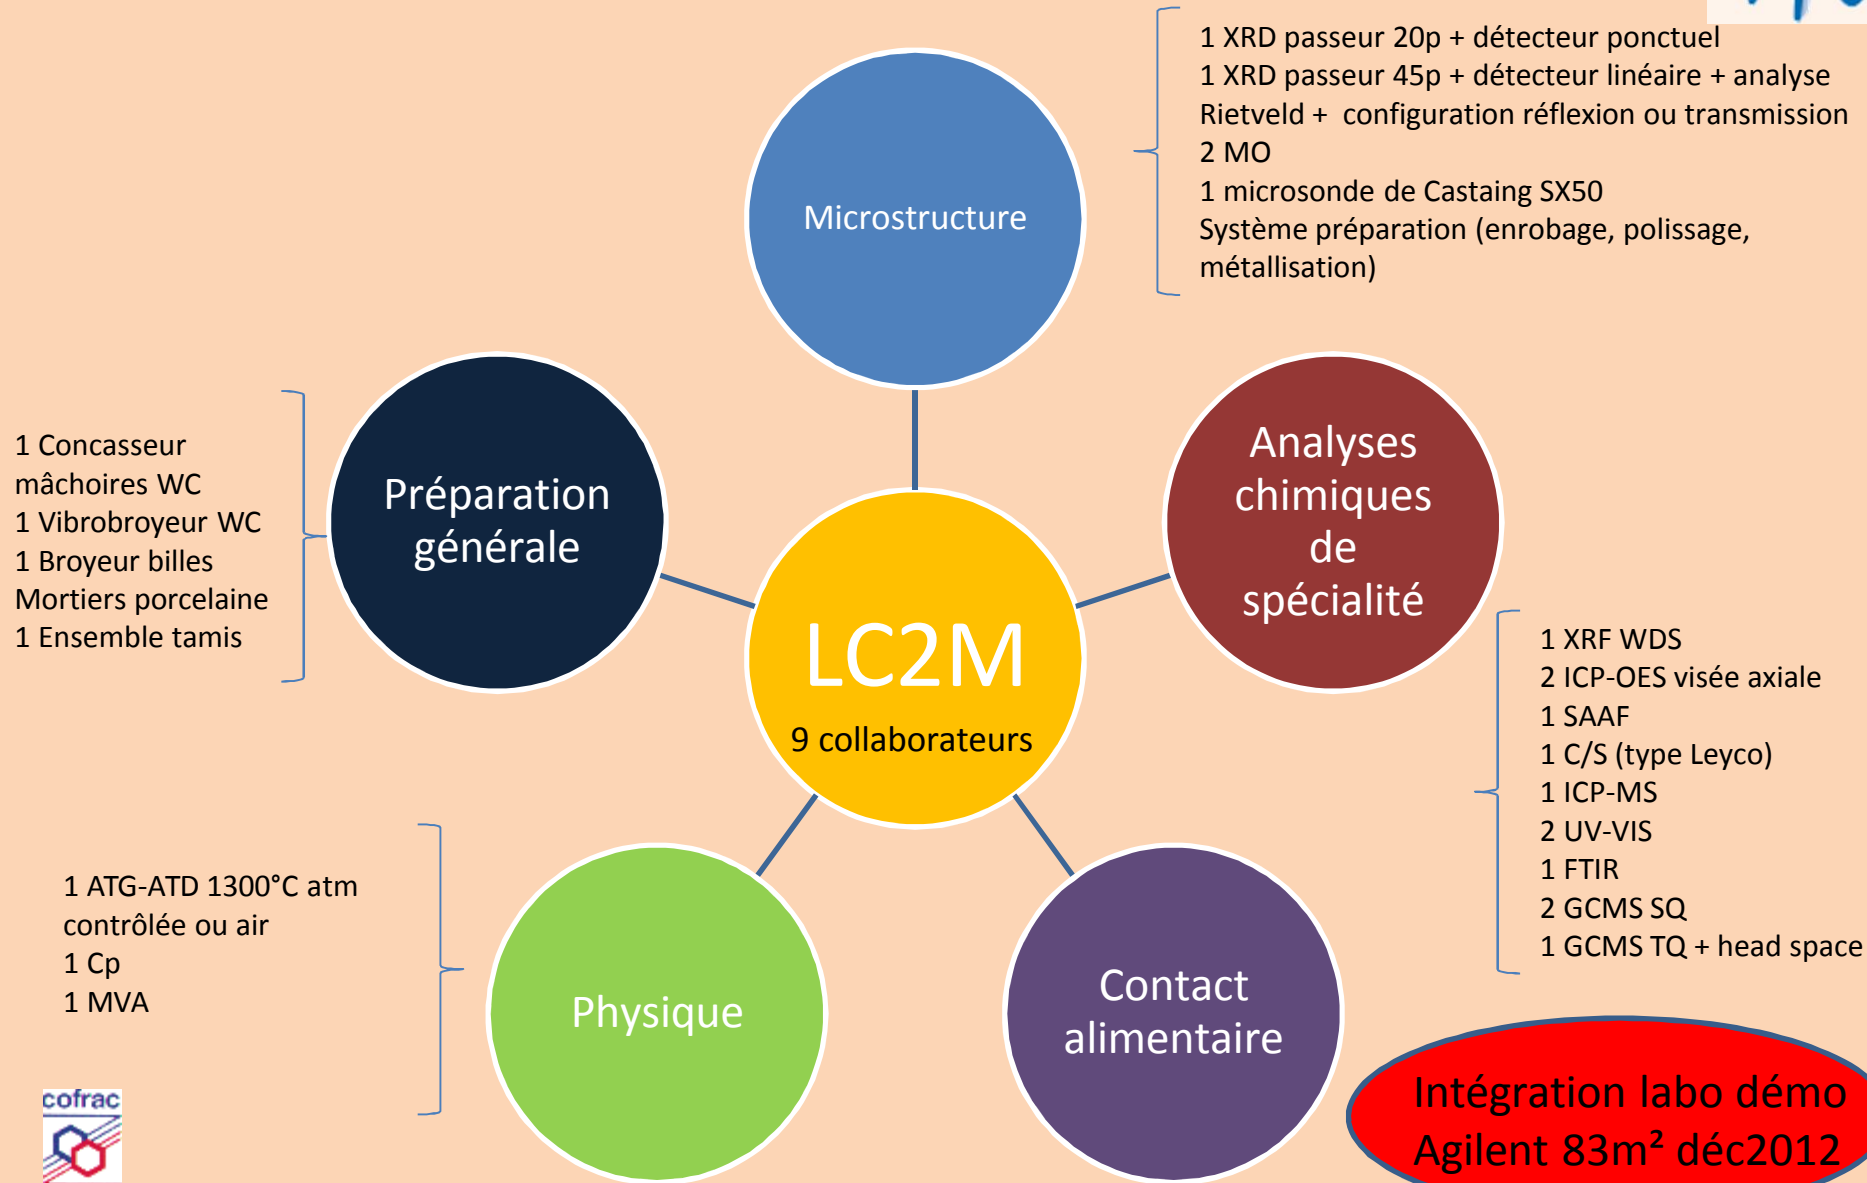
1 XRD passeur 20p + détecteur ponctuel
1 XRD passeur 45p + détecteur linéaire + analyse Rietveld + configuration réflexion ou transmission
2 MO
1 microsonde de Castaing SX50
Système préparation (enrobage, polissage, métallisation)

Microstructure

1 Concasseur mâchoires WC
1 Vibrobroyeur WC
1 Broyeur billes
Mortiers porcelaine
1 Ensemble tamis

Préparation générale

LC2M
9 collaborateurs

Analyses chimiques de spécialité

1 XRF WDS
2 ICP-OES visée axiale
1 SAAF
1 C/S (type Leyco)
1 ICP-MS
2 UV-VIS
1 FTIR
2 GCMS SQ
1 GCMS TQ + head space

1 ATG-ATD 1300°C atm contrôlée ou air
1 Cp
1 MVA

Physique

Contact alimentaire

Intégration labo démo Agilent 83m² déc2012

cofrac